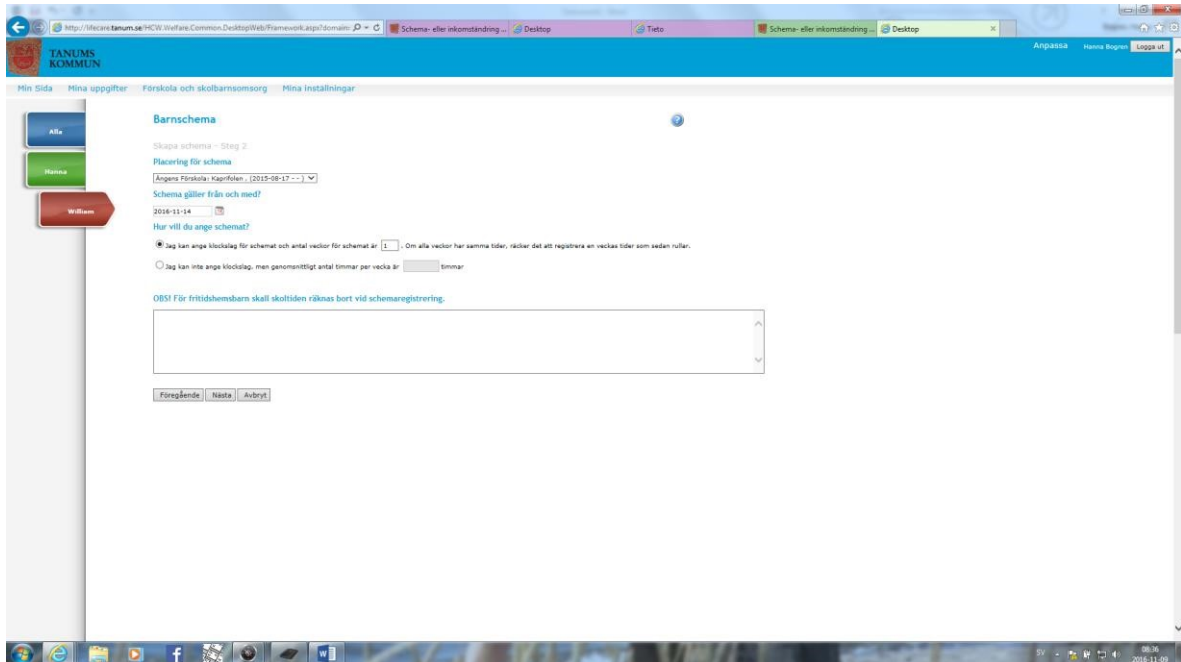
http://lifecare.tanum.se/HCW.Welfare.Common.DesktopWeb/Framework.aspx?domain=
Schema- eller inkomständring ...
Desktop
Tieto
Schema- eller inkomständring ...
Desktop

TANUMS KOMMUN

Anpassa
Hanna Bogren
Logga ut

Min Sida
Mina uppgifter
Förskola och skolbarnsomsorg
Mina inställningar

Alla
Hanna
William

Barnschema

Skapa schema - Steg 2

Placering för schema

Ängens Förskola: Kaprifolen , (2015-08-17 - - )

Schema gäller från och med?

2016-11-14

Hur vill du ange schemat?

Jag kan ange klockslag för schemat och antal veckor för schemat är 1 . Om alla veckor har samma tider, räcker det att registrera en veckas tider som sedan rullar.

Jag kan inte ange klockslag, men genomsnittligt antal timmar per vecka är timmar

OBS! För fritidshemsbarn skall skoltiden räknas bort vid schemaregistrering.

Föregående
Nästa
Avbryt

SV
08:36
2016-11-09